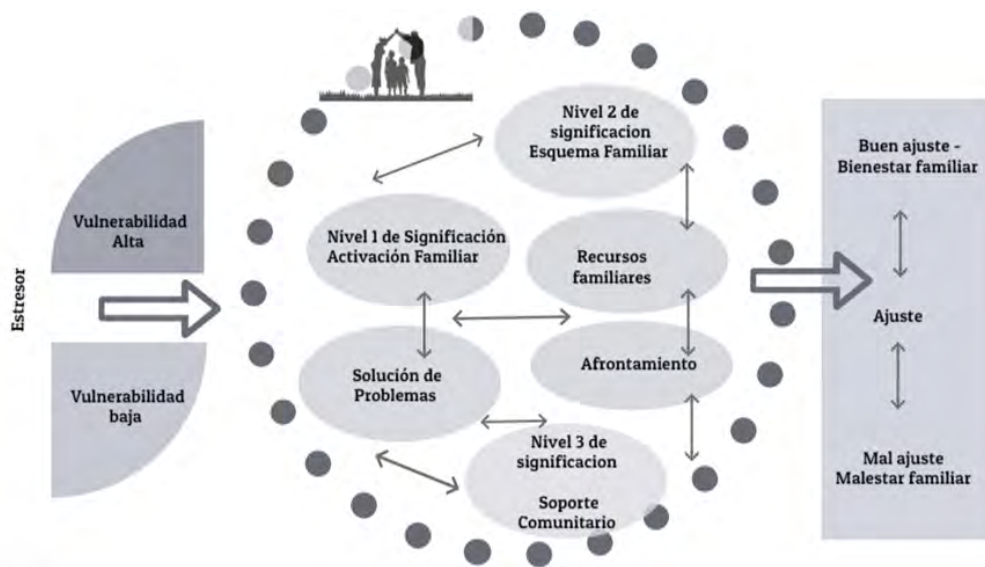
Estresor

Vulnerabilidad Alta

Vulnerabilidad baja

Nivel 2 de significacion Esquema Familiar

Nivel 1 de Significación Activación Familiar

Recursos familiares

Solución de Problemas

Afrontamiento

Nivel 3 de significacion

Soporte Comunitario

Buen ajuste - Bienestar familiar

Ajuste

Mal ajuste Malestar familiar